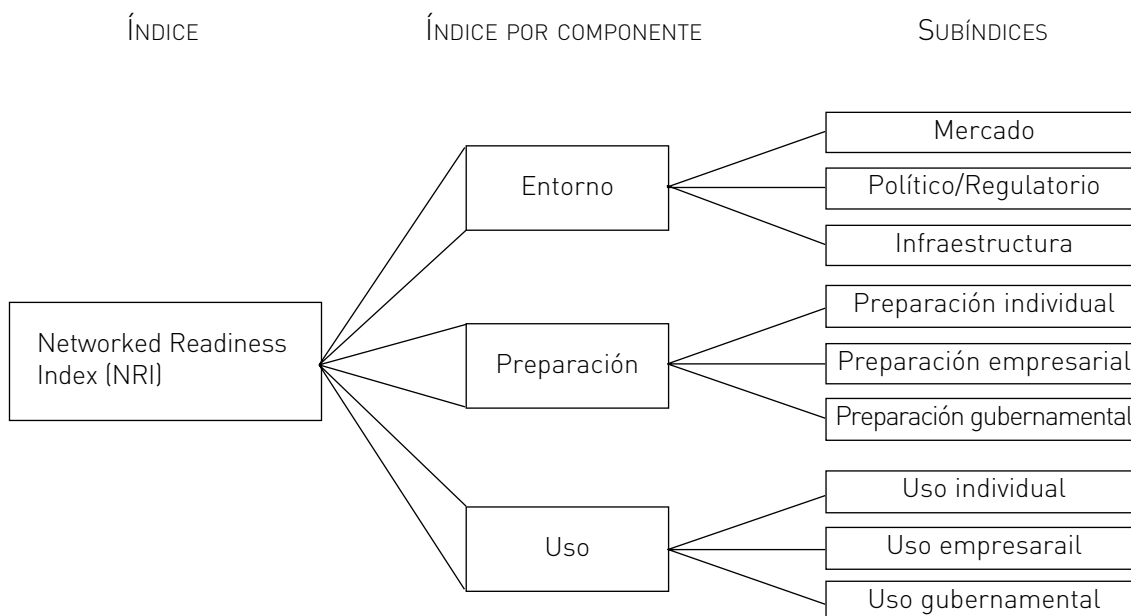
Índice

Índice por componente

Subíndices

Networked Readiness Index (NRI)

Entorno

Mercado

Político/Regulatorio

Infraestructura

Preparación

Preparación individual

Preparación empresarial

Preparación gubernamental

Uso

Uso individual

Uso empresarail

Uso gubernamental